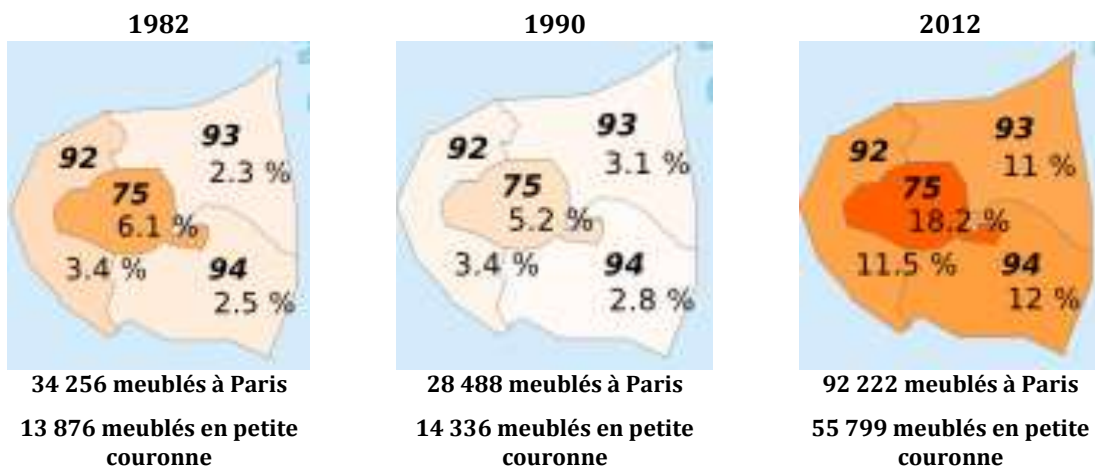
1982

92
93
2.3 %
75
6.1 %
3.4 %
94
2.5 %

34 256 meublés à Paris

13 876 meublés en petite couronne

1990

92
93
3.1 %
75
5.2 %
3.4 %
94
2.8 %

28 488 meublés à Paris

14 336 meublés en petite couronne

2012

92
93
11 %
75
18.2 %
11.5 %
94
12 %

92 222 meublés à Paris

55 799 meublés en petite couronne